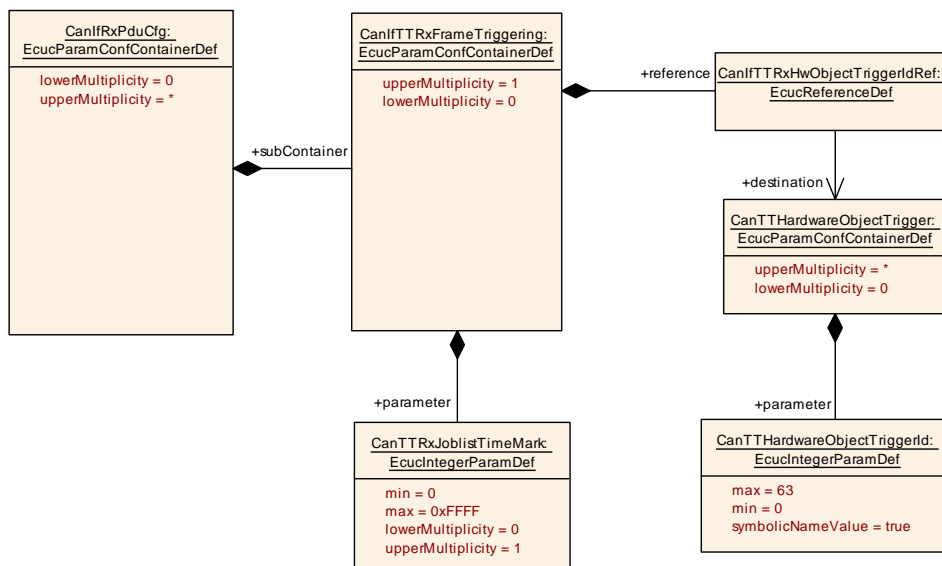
CanIfRxPduCfg:
EcucParamConfContainerDef

lowerMultiplicity = 0
upperMultiplicity = *

+subContainer

CanIfTTRxFrameTriggering:
EcucParamConfContainerDef

upperMultiplicity = 1
lowerMultiplicity = 0

+reference

CanIfTTRxHwObjectTriggerIdRef:
EcucReferenceDef

+destination

CanTTHardwareObjectTrigger:
EcucParamConfContainerDef

upperMultiplicity = *
lowerMultiplicity = 0

+parameter

CanTTRxJoblistTimeMark:
EcucIntegerParamDef

min = 0
max = 0xFFFF
lowerMultiplicity = 0
upperMultiplicity = 1

+parameter

CanTTHardwareObjectTriggerId:
EcucIntegerParamDef

max = 63
min = 0
symbolicNameValue = true